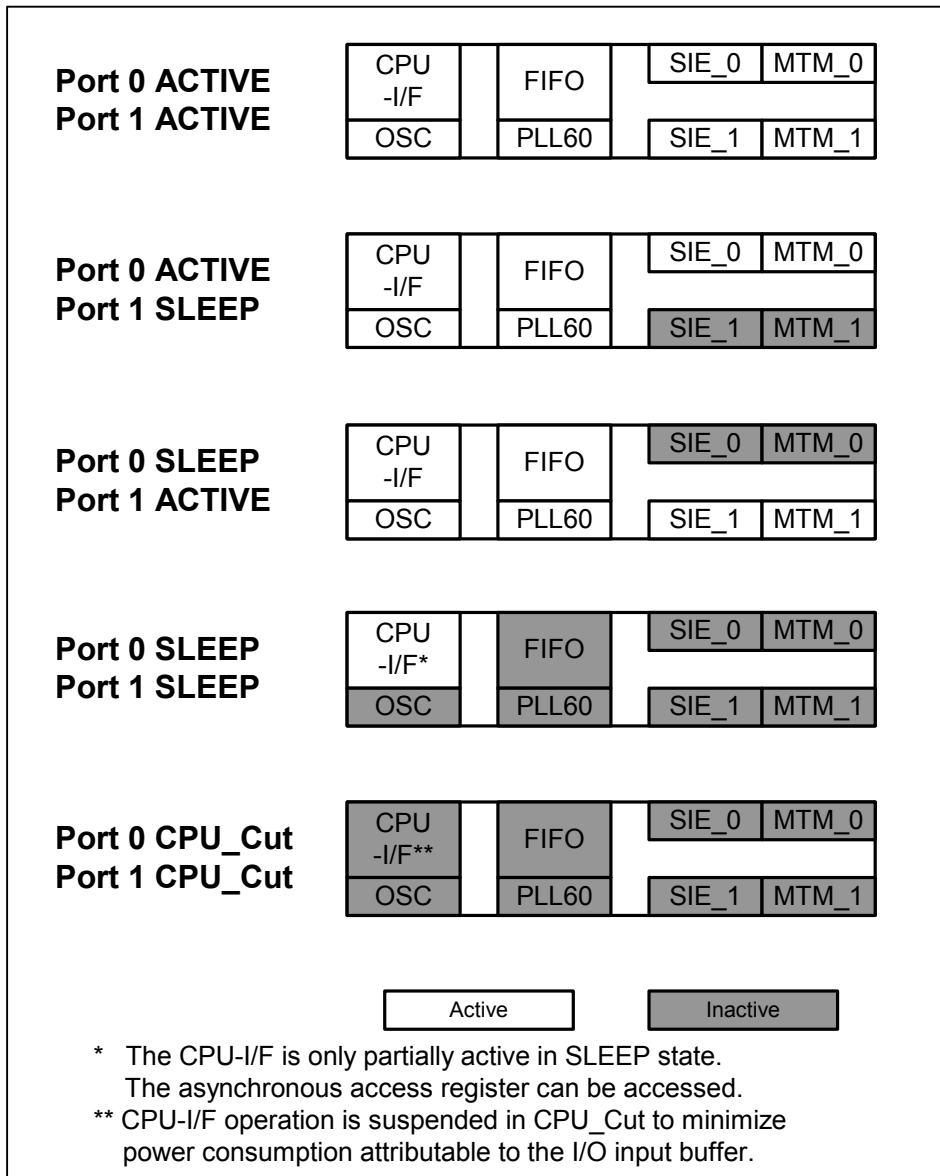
Port 0 ACTIVE
Port 1 ACTIVE

CPU -I/F
FIFO
SIE_0
MTM_0
OSC
PLL60
SIE_1
MTM_1

Port 0 ACTIVE
Port 1 SLEEP

CPU -I/F
FIFO
SIE_0
MTM_0
OSC
PLL60
SIE_1
MTM_1

Port 0 SLEEP
Port 1 ACTIVE

CPU -I/F
FIFO
SIE_0
MTM_0
OSC
PLL60
SIE_1
MTM_1

Port 0 SLEEP
Port 1 SLEEP

CPU -I/F*
FIFO
SIE_0
MTM_0
OSC
PLL60
SIE_1
MTM_1

Port 0 CPU_Cut
Port 1 CPU_Cut

CPU -I/F**
FIFO
SIE_0
MTM_0
OSC
PLL60
SIE_1
MTM_1

Active
Inactive

* The CPU-I/F is only partially active in SLEEP state. The asynchronous access register can be accessed.
** CPU-I/F operation is suspended in CPU_Cut to minimize power consumption attributable to the I/O input buffer.